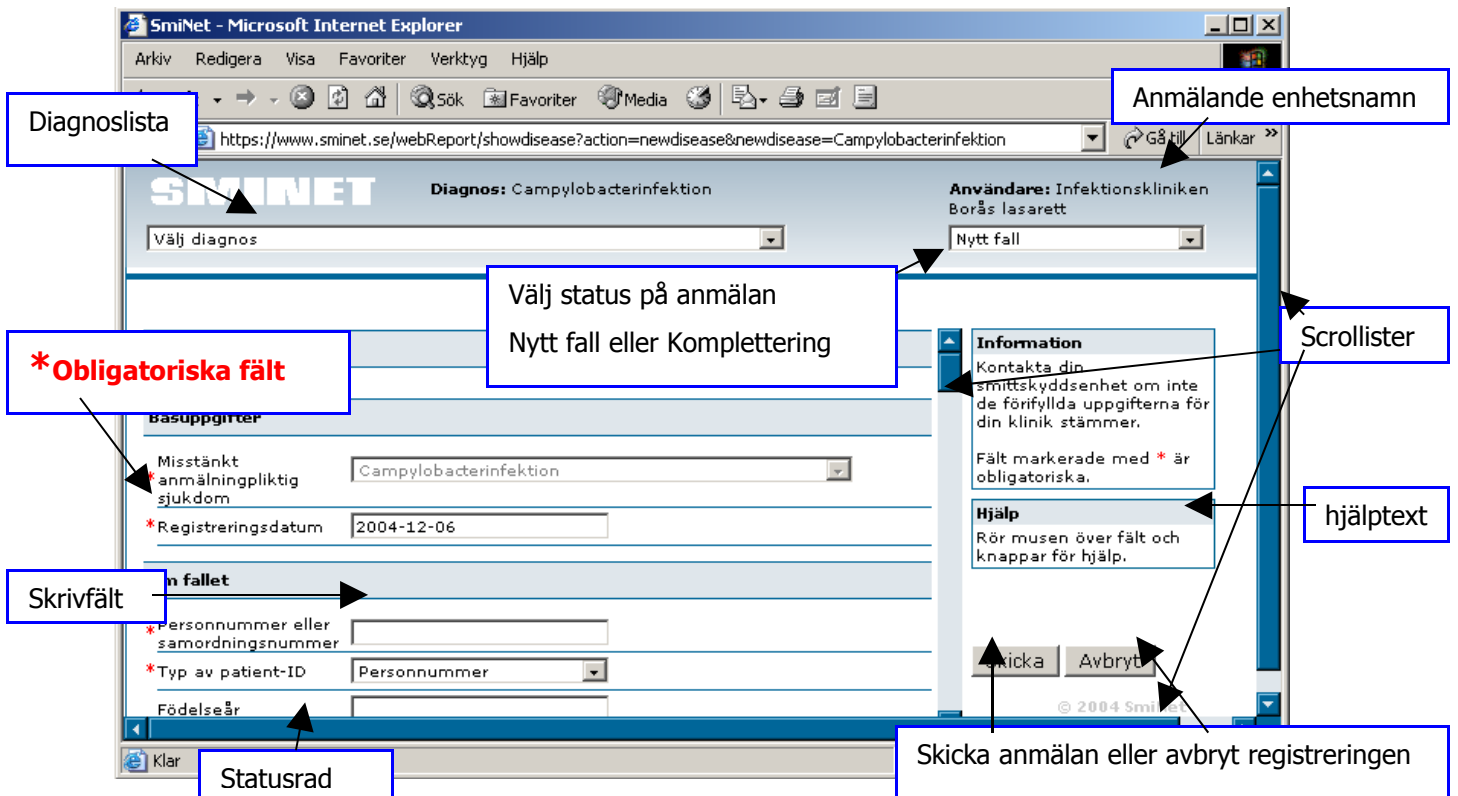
SmiNet - Microsoft Internet Explorer

Arkiv Redigera Visa Favoriter Verktyg Hjälp

Sök Favoriter Media

Anmälande enhetsnamn

Diagnoslista

https://www.sminet.se/webReport/showdisease?action=newdisease&newdisease=Campylobacterinfektion

Gå till Länkar

SMINET

Diagnos: Campylobacterinfektion

Användare: Infektionskliniken Borås lasarett

Välj diagnos

Nytt fall

Välj status på anmälan

Nytt fall eller Komplettering

*Obligatoriska fält

Scrollister

Information
Kontakta din smittskyddsenhet om inte de förifyllda uppgifterna för din klinik stämmer.

Fält markerade med * är obligatoriska.

Basuppgifter

*Misstänkt anmälningpliktig sjukdom Campylobacterinfektion

*Registreringsdatum 2004-12-06

Hjälp
Rör musen över fält och knappar för hjälp.

hjälptext

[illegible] fallet

Skrivfält

*Personnummer eller samordningsnummer

*Typ av patient-ID Personnummer

Födelseår

Skicka Avbryt

© 2004 SmiNet

Klar

Statusrad

Skicka anmälan eller avbryt registreringen